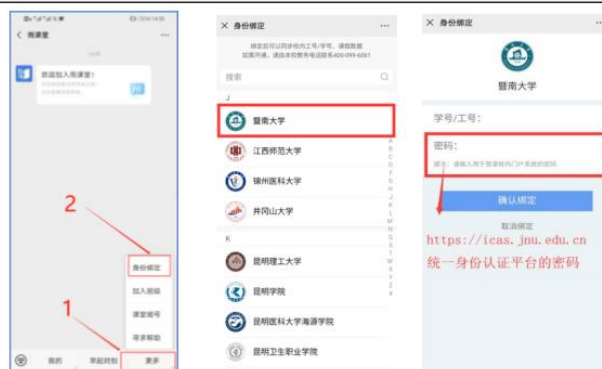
< 雨课堂 ···

欢迎加入雨课堂!

身份绑定
加入班级
课堂暗号
寻求帮助

2
1

我的 早起时间 更多

× 身份绑定 ···

绑定后可同步校内工号/学号、课程数据
如遇问题，请联系学校教务电话服务400-099-6061

搜索

J

暨南大学
江西师范大学
锦州医科大学
井冈山大学

K

昆明理工大学
昆明学院
昆明医科大学海源学院
昆明卫生职业学院

× 身份绑定 ···

暨南大学

学号/工号:

密码:
请输入用于登录校内门户系统的密码

确认绑定

取消绑定

https://icas.jnu.edu.cn
统一身份认证平台的密码